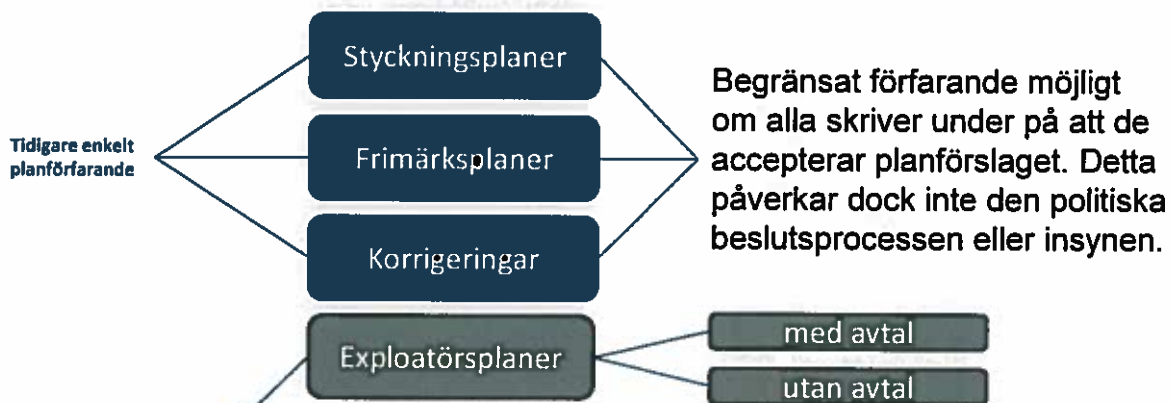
Tidigare enkelt planförfarande

Styckningsplaner

Frimärksplaner

Korrigeringar

Begränsat förfarande möjligt om alla skriver under på att de accepterar planförslaget. Detta påverkar dock inte den politiska beslutsprocessen eller insynen.

Exploatörsplaner

med avtal

utan avtal